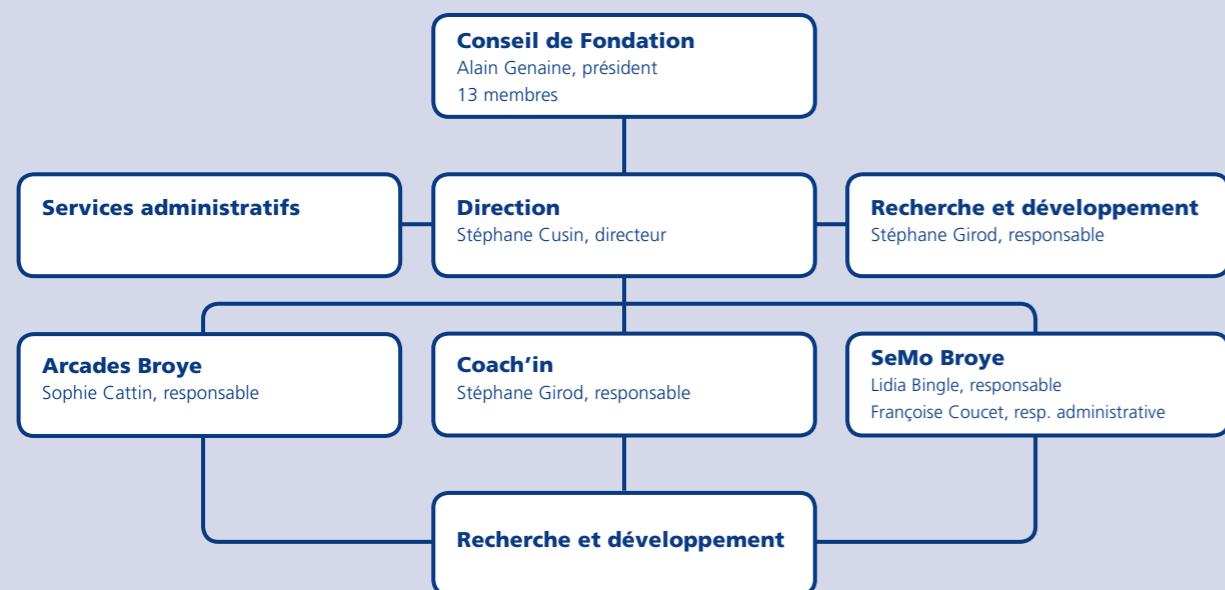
Conseil de Fondation
Alain Genaine, président
13 membres

Services administratifs

Direction
Stéphane Cusin, directeur

Recherche et développement
Stéphane Girod, responsable

Arcades Broye
Sophie Cattin, responsable

Coach'in
Stéphane Girod, responsable

SeMo Broye
Lidia Bingle, responsable
Françoise Coucet, resp. administrative

Recherche et développement